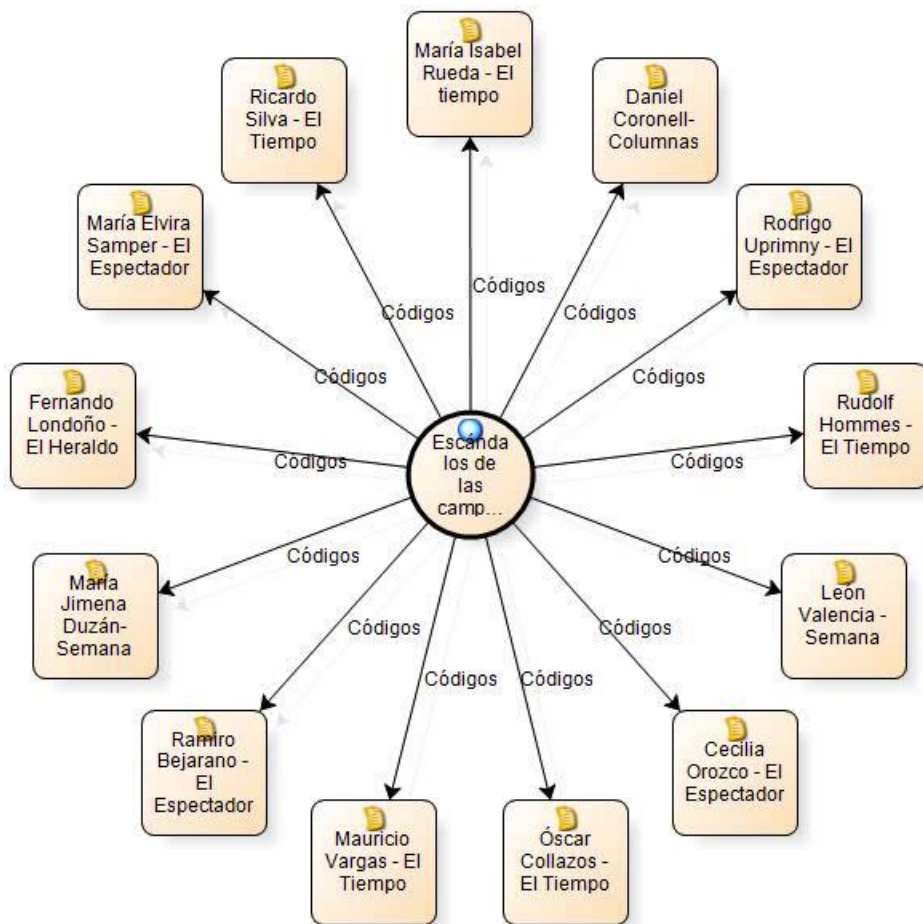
María Isabel Rueda - El tiempo

Ricardo Silva - El Tiempo

Daniel Coronell- Columnas

María Elvira Samper - El Espectador

Rodrigo Uprimny - El Espectador

Fernando Londoño - El Heraldo

Rudolf Hommes - El Tiempo

Escándalos de las camp...

María Jimena Duzán- Semana

León Valencia - Semana

Ramiro Bejarano - El Espectador

Cecilia Orozco - El Espectador

Mauricio Vargas - El Tiempo

Óscar Collazos - El Tiempo

Códigos
Códigos
Códigos
Códigos
Códigos
Códigos
Códigos
Códigos
Códigos
Códigos
Códigos
Códigos
Códigos